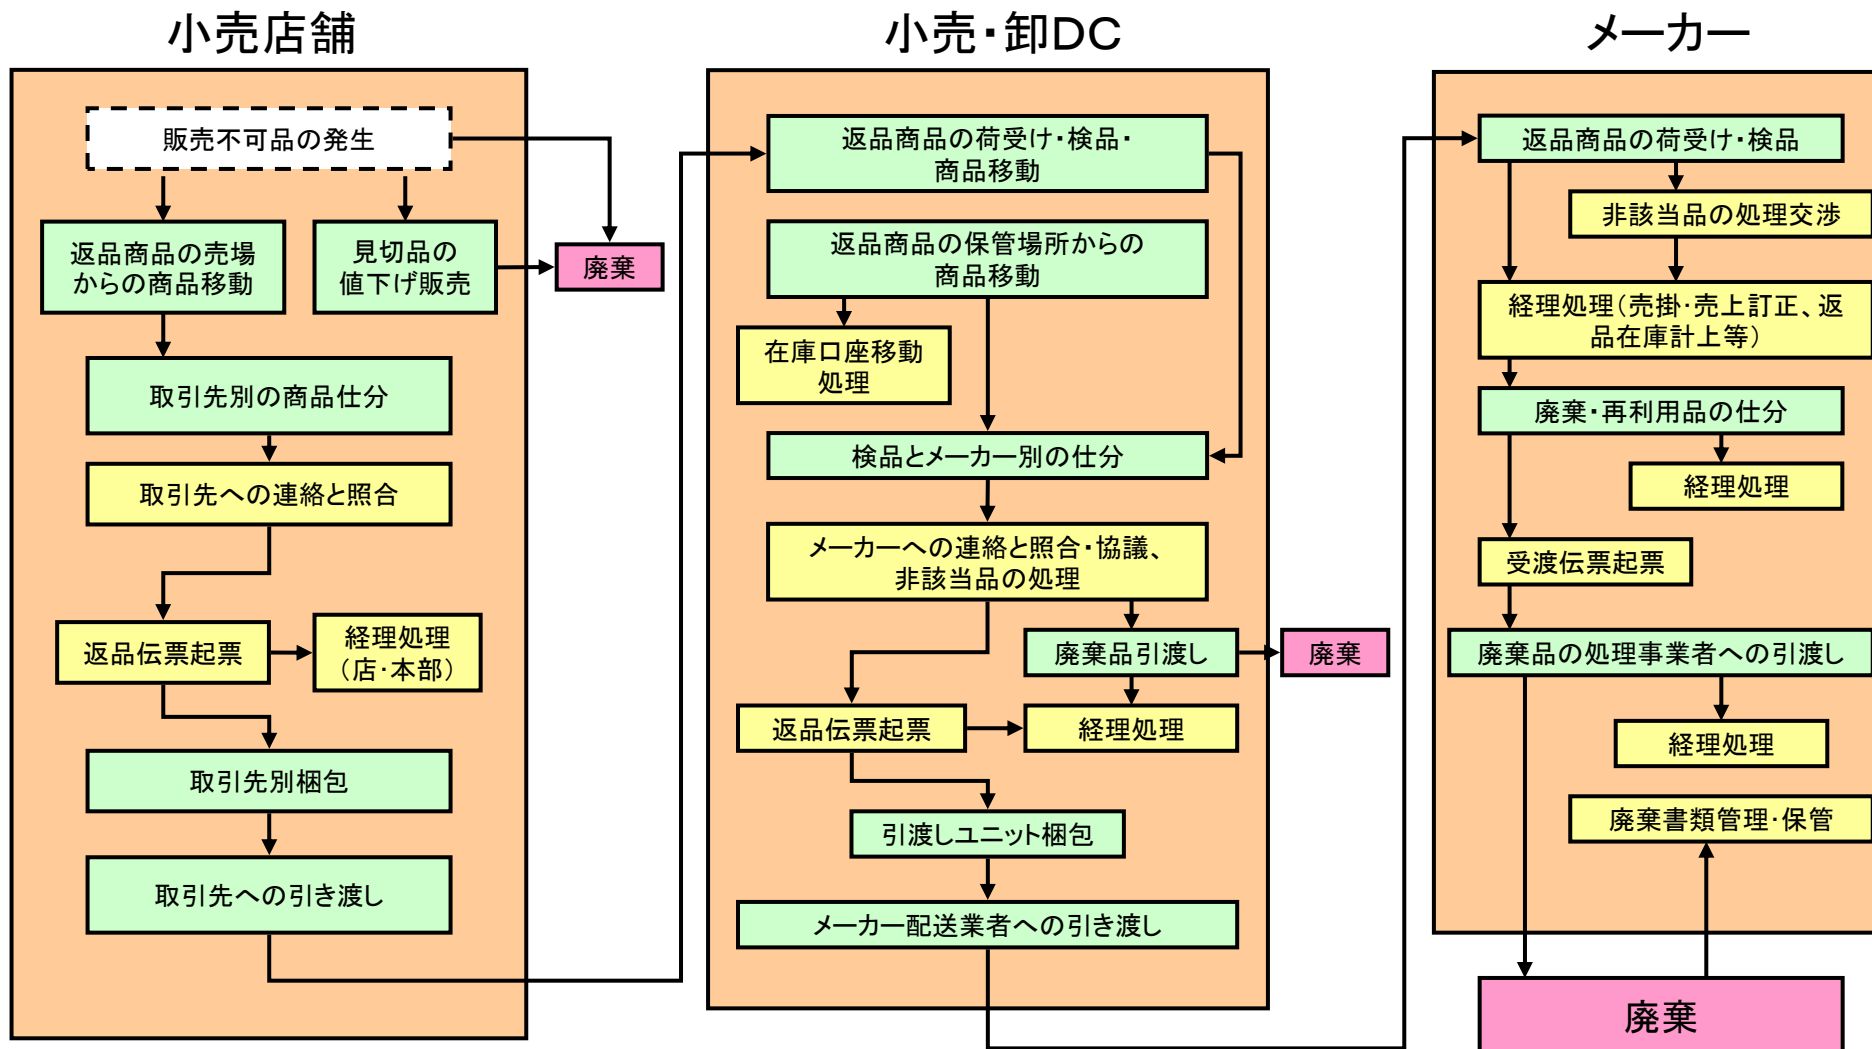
小売店舗

販売不可品の発生

返品商品の売場からの商品移動

見切品の値下げ販売

廃棄

取引先別の商品仕分

取引先への連絡と照合

返品伝票起票

経理処理（店・本部）

取引先別梱包

取引先への引き渡し

小売・卸DC

返品商品の荷受け・検品・商品移動

返品商品の保管場所からの商品移動

在庫口座移動処理

検品とメーカー別の仕分

メーカーへの連絡と照合・協議、非該当品の処理

廃棄品引渡し

廃棄

返品伝票起票

経理処理

引渡しユニット梱包

メーカー配送業者への引き渡し

メーカー

返品商品の荷受け・検品

非該当品の処理交渉

経理処理（売掛・売上訂正、返品在庫計上等）

廃棄・再利用品の仕分

経理処理

受渡伝票起票

廃棄品の処理事業者への引渡し

経理処理

廃棄書類管理・保管

廃棄